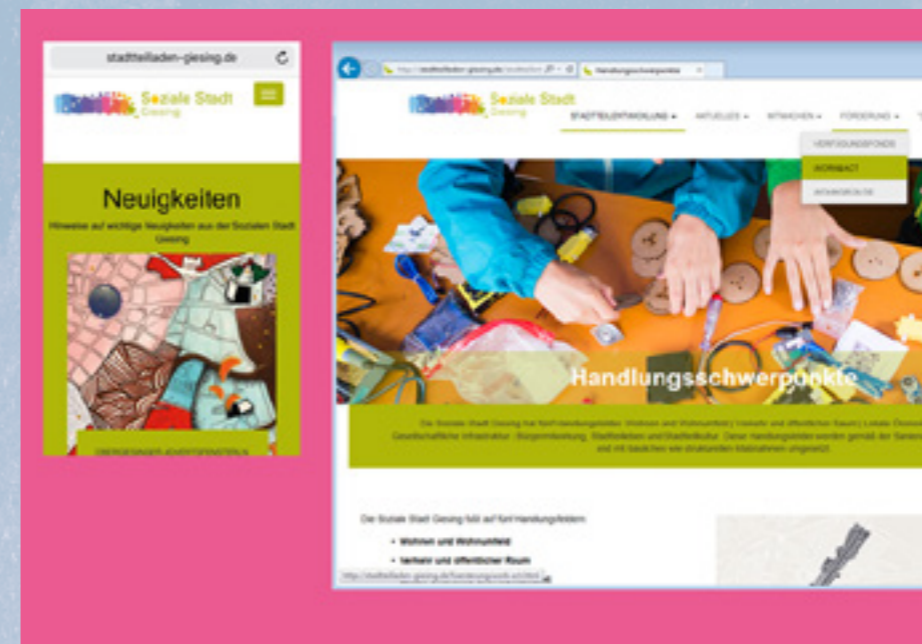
stadtteilladen-giesing.de

Soziale Stadt Giesing

Neuigkeiten

Hinweise auf wichtige Neuigkeiten aus der Sozialen Stadt Giesing

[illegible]

Soziale Stadt Giesing

STADTTEILENTWICKLUNG · AKTUELLES · MITMACHEN · FÖRDERUNG

VERFÜGUNGSFONDS

WOHNBACT

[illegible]

Handlungsschwerpunkte

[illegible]

Die Soziale Stadt Giesing hat auf fünf Handlungsfeldern:

• Wohnen und Wohnumfeld

• Verkehr und öffentlicher Raum

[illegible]